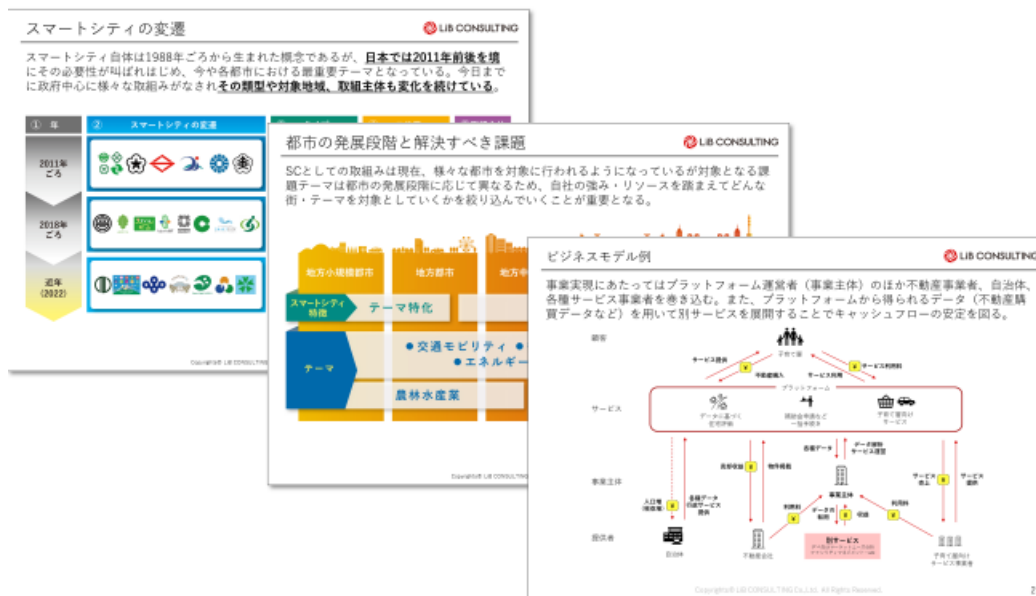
スマートシティの変遷

LiB CONSULTING

スマートシティ自体は1988年ごろから生まれた概念であるが、日本では2011年前後を境にその必要性が叫ばれはじめ、今や各都市における最重要テーマとなっている。今日までに政府中心に様々な取組みがなされその類型や対象地域、取組主体も変化を続けている。

① 年

② スマートシティの変遷

2011年ごろ

2016年ごろ

近年(2022)

Copyright© LiB CONSULTING

都市の発展段階と解決すべき課題

LiB CONSULTING

SCとしての取組みは現在、様々な都市を対象に行われるようになっているが対象となる課題テーマは都市の発展段階に応じて異なるため、自社の強み・リソースを踏まえてどんな街・テーマを対象としていくかを絞り込んでいくことが重要となる。

地方小規模都市

地方都市

地方中

スマートシティ特徴

テーマ特化

テーマ

●交通モビリティ

●エネルギー

農林水産業

Copyright© LiB CONSULTING

ビジネスモデル例

LiB CONSULTING

事業実現にあたってはプラットフォーム運営者（事業主体）のほか不動産事業者、自治体、各種サービス事業者を巻き込む。また、プラットフォームから得られるデータ（不動産購買データなど）を用いて別サービスを展開することでキャッシュフローの安定を図る。

顧客

子育て層

サービス提供

サービス利用料

不動産購入

サービス利用

プラットフォーム

サービス

データに基づく住宅評価

補助金申請など一括手続き

子育て関連サービス

事業主体

各種データ

データ提供

サービス運営

手数料収益

物件情報

事業主体

サービス提供

サービス提供

人口増(税収増)

各種データ行政サービス提供

利用料

データ提供

収益

利用料

別サービス

提供者

自治体

不動産会社

子育て関連サービス事業者

Copyright© LiB CONSULTING Co.,Ltd. All Rights Reserved.

2